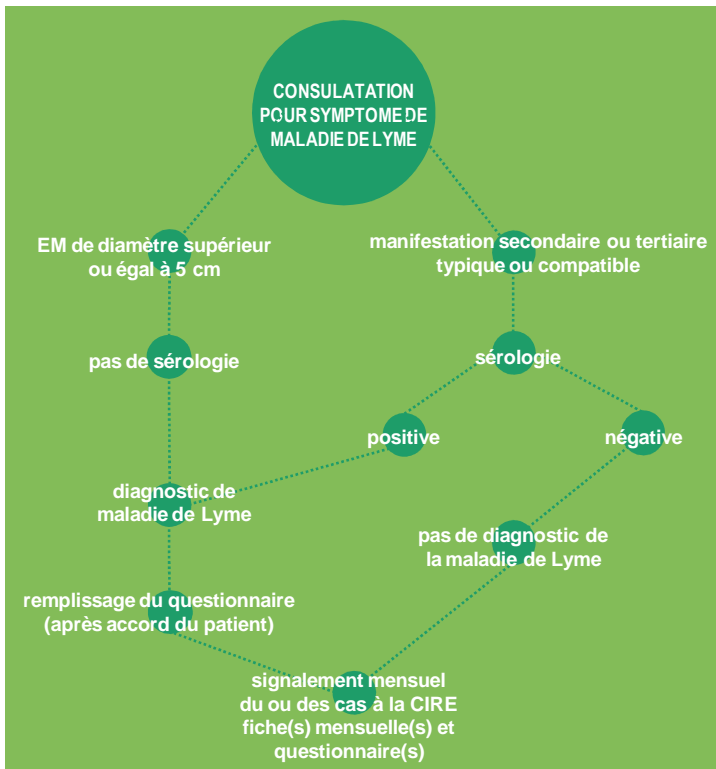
CONSULATATION POUR SYMPTOME DE MALADIE DE LYME

EM de diamètre supérieur ou égal à 5 cm

manifestation secondaire ou tertiaire typique ou compatible

pas de sérologie

sérologie

positive

négative

diagnostic de maladie de Lyme

pas de diagnostic de la maladie de Lyme

remplissage du questionnaire (après accord du patient)

signalement mensuel du ou des cas à la CIRE fiche(s) mensuelle(s) et questionnaire(s)